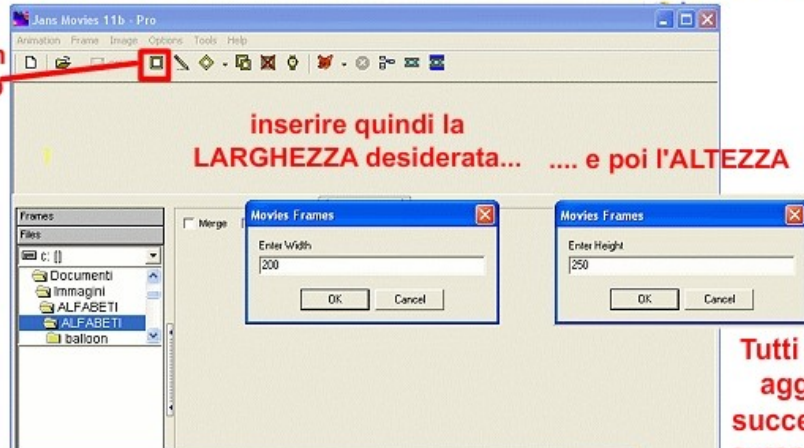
Jans Movies 11b - Pro

Animation Frame Image Options Tools Help

inserire quindi la LARGHEZZA desiderata... .... e poi l'ALTEZZA

Frames
Files
c: []
Documenti
Immagini
ALFABETI
ALFABETI
balloon

Merge

Movies Frames
Enter Width
200
OK Cancel

Movies Frames
Enter Height
250
OK Cancel

Tutti
agg
succe